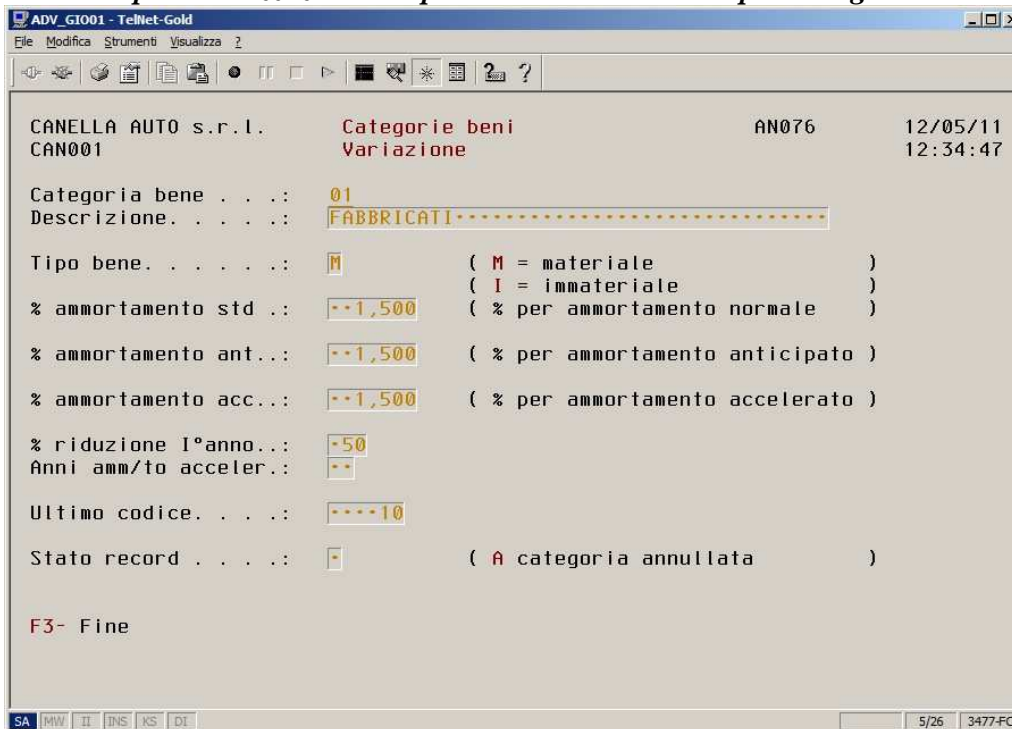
ADV_GI001 - TelNet-Gold

File Modifica Strumenti Visualizza ?

CANELLA AUTO s.r.l. Categorie beni AN076 12/05/11
CAN001 Variazione 12:34:47

Categoria bene . . .: 01
Descrizione. . . . .: FABBRICATI······························

Tipo bene. . . . . .: M ( M = materiale )
( I = immateriale )
% ammortamento std .: ··1,500 ( % per ammortamento normale )

% ammortamento ant..: ··1,500 ( % per ammortamento anticipato )

% ammortamento acc..: ··1,500 ( % per ammortamento accelerato )

% riduzione I°anno..: ·50
Anni amm/to acceler.: ··

Ultimo codice. . . .: ····10

Stato record . . . .: · ( A categoria annullata )

F3- Fine

SA MW II INS KS DI 5/26 3477-FC